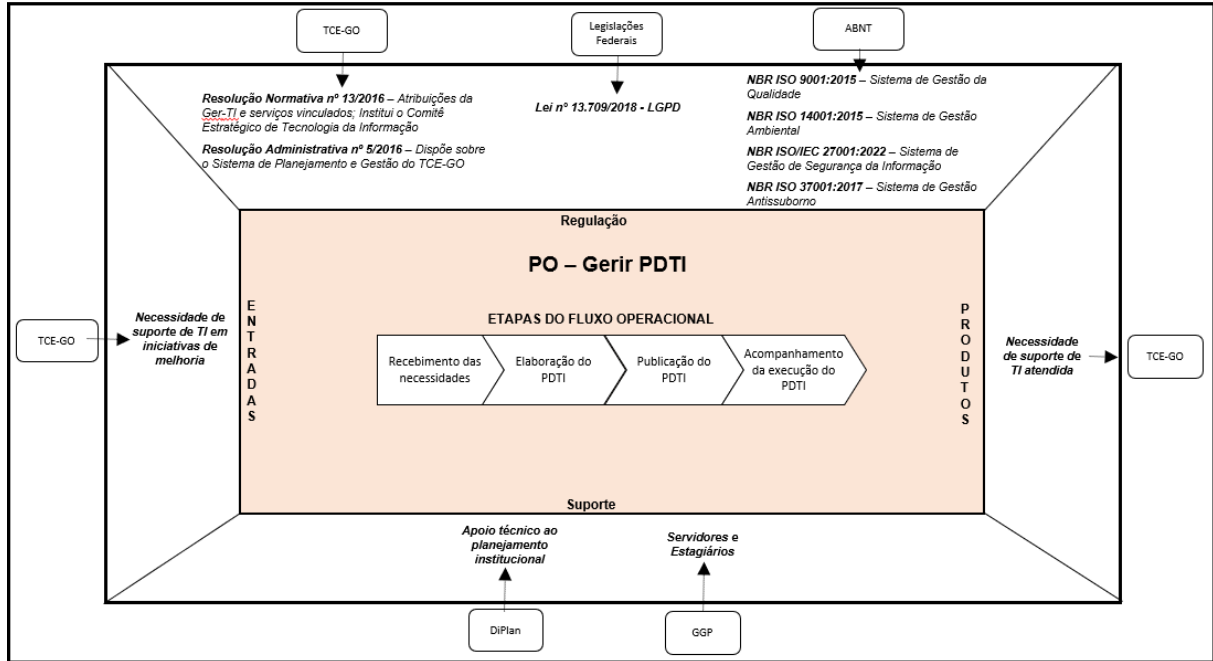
TCE-GO

Legislações Federais

ABNT

Resolução Normativa nº 13/2016 – Atribuições da Ger-TI e serviços vinculados; Institui o Comitê Estratégico de Tecnologia da Informação

Resolução Administrativa nº 5/2016 – Dispõe sobre o Sistema de Planejamento e Gestão do TCE-GO

Lei nº 13.709/2018 - LGPD

NBR ISO 9001:2015 – Sistema de Gestão da Qualidade

NBR ISO 14001:2015 – Sistema de Gestão Ambiental

NBR ISO/IEC 27001:2022 – Sistema de Gestão de Segurança da Informação

NBR ISO 37001:2017 – Sistema de Gestão Antissuborno

Regulação

PO – Gerir PDTI

TCE-GO

Necessidade de suporte de TI em iniciativas de melhoria

ENTRADAS

ETAPAS DO FLUXO OPERACIONAL

Recebimento das necessidades

Elaboração do PDTI

Publicação do PDTI

Acompanhamento da execução do PDTI

PRODUTOS

Necessidade de suporte de TI atendida

TCE-GO

Suporte

Apoio técnico ao planejamento institucional

Servidores e Estagiários

DiPlan

GGP